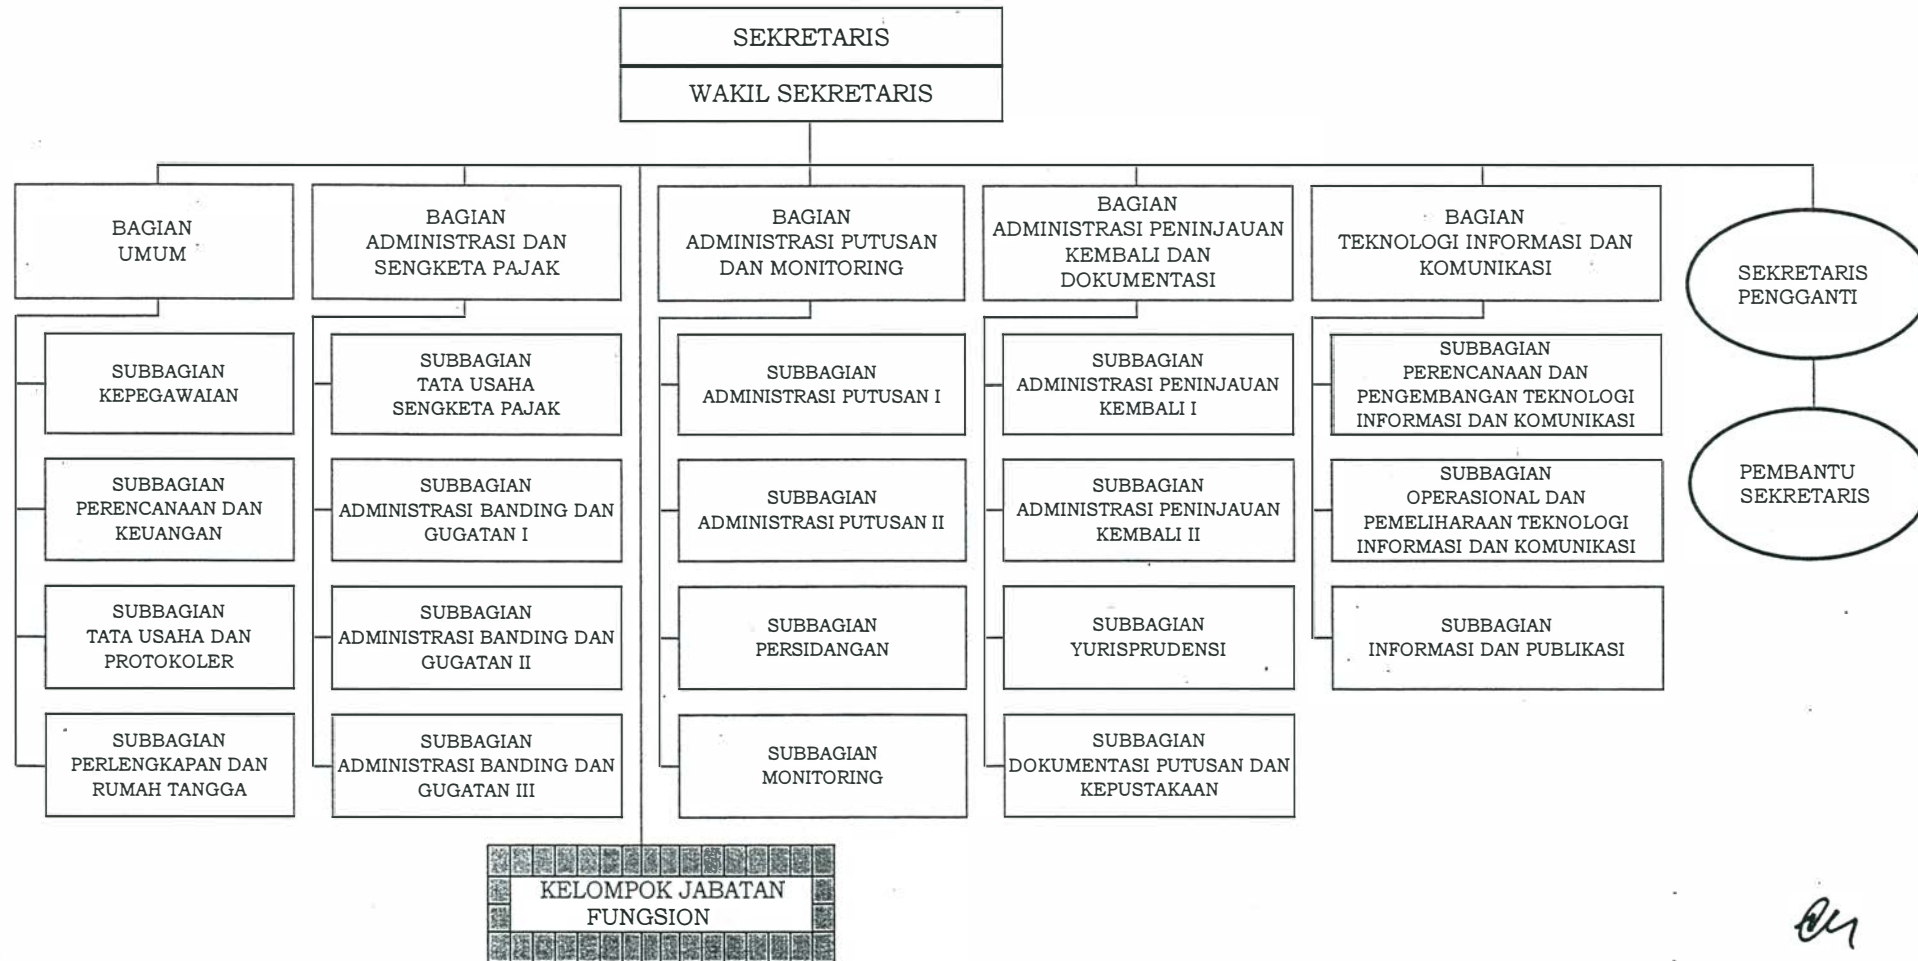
SEKRETARIS

WAKIL SEKRETARIS

BAGIAN UMUM

SUBBAGIAN KEPEGAWAIAN

SUBBAGIAN PERENCANAAN DAN KEUANGAN

SUBBAGIAN TATA USAHA DAN PROTOKOLER

SUBBAGIAN PERLENGKAPAN DAN RUMAH TANGGA

BAGIAN ADMINISTRASI DAN SENGKETA PAJAK

SUBBAGIAN TATA USAHA SENGKETA PAJAK

SUBBAGIAN ADMINISTRASI BANDING DAN GUGATAN I

SUBBAGIAN ADMINISTRASI BANDING DAN GUGATAN II

SUBBAGIAN ADMINISTRASI BANDING DAN GUGATAN III

BAGIAN ADMINISTRASI PUTUSAN DAN MONITORING

SUBBAGIAN ADMINISTRASI PUTUSAN I

SUBBAGIAN ADMINISTRASI PUTUSAN II

SUBBAGIAN PERSIDANGAN

SUBBAGIAN MONITORING

BAGIAN ADMINISTRASI PENINJAUAN KEMBALI DAN DOKUMENTASI

SUBBAGIAN ADMINISTRASI PENINJAUAN KEMBALI I

SUBBAGIAN ADMINISTRASI PENINJAUAN KEMBALI II

SUBBAGIAN YURISPRUDENSI

SUBBAGIAN DOKUMENTASI PUTUSAN DAN KEPUSTAKAAN

BAGIAN TEKNOLOGI INFORMASI DAN KOMUNIKASI

SUBBAGIAN PERENCANAAN DAN PENGEMBANGAN TEKNOLOGI INFORMASI DAN KOMUNIKASI

SUBBAGIAN OPERASIONAL DAN PEMELIHARAAN TEKNOLOGI INFORMASI DAN KOMUNIKASI

SUBBAGIAN INFORMASI DAN PUBLIKASI

SEKRETARIS PENGGANTI

PEMBANTU SEKRETARIS

KELOMPOK JABATAN FUNGSION